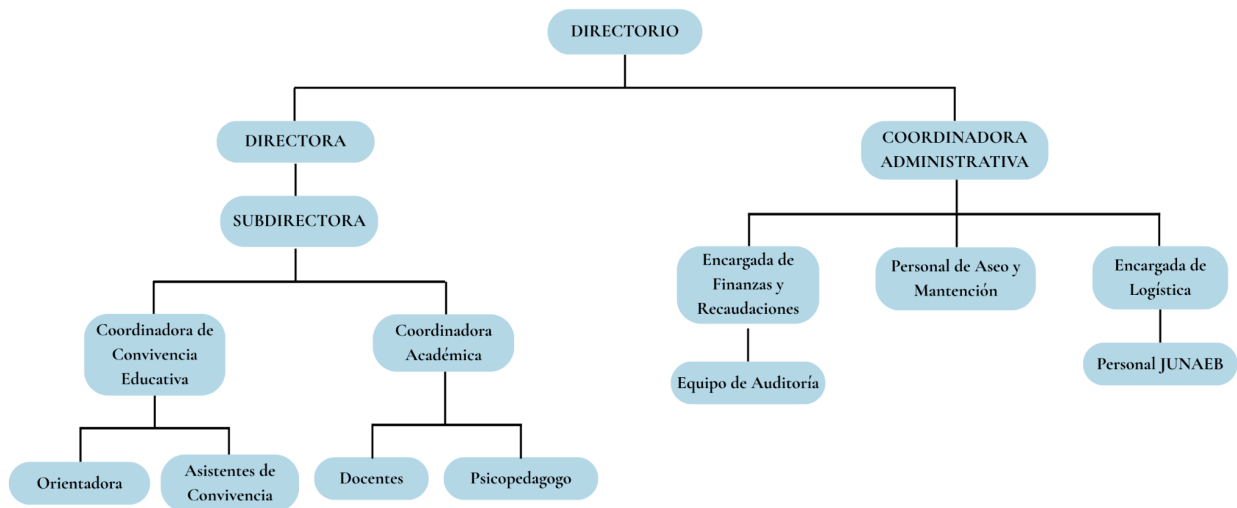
DIRECTORIO

DIRECTORA

SUBDIRECTORA

Coordinadora de Convivencia Educativa

Orientadora

Asistentes de Convivencia

Coordinadora Académica

Docentes

Psicopedagogo

COORDINADORA ADMINISTRATIVA

Encargada de Finanzas y Recaudaciones

Equipo de Auditoría

Personal de Aseo y Mantención

Encargada de Logística

Personal JUNAEB